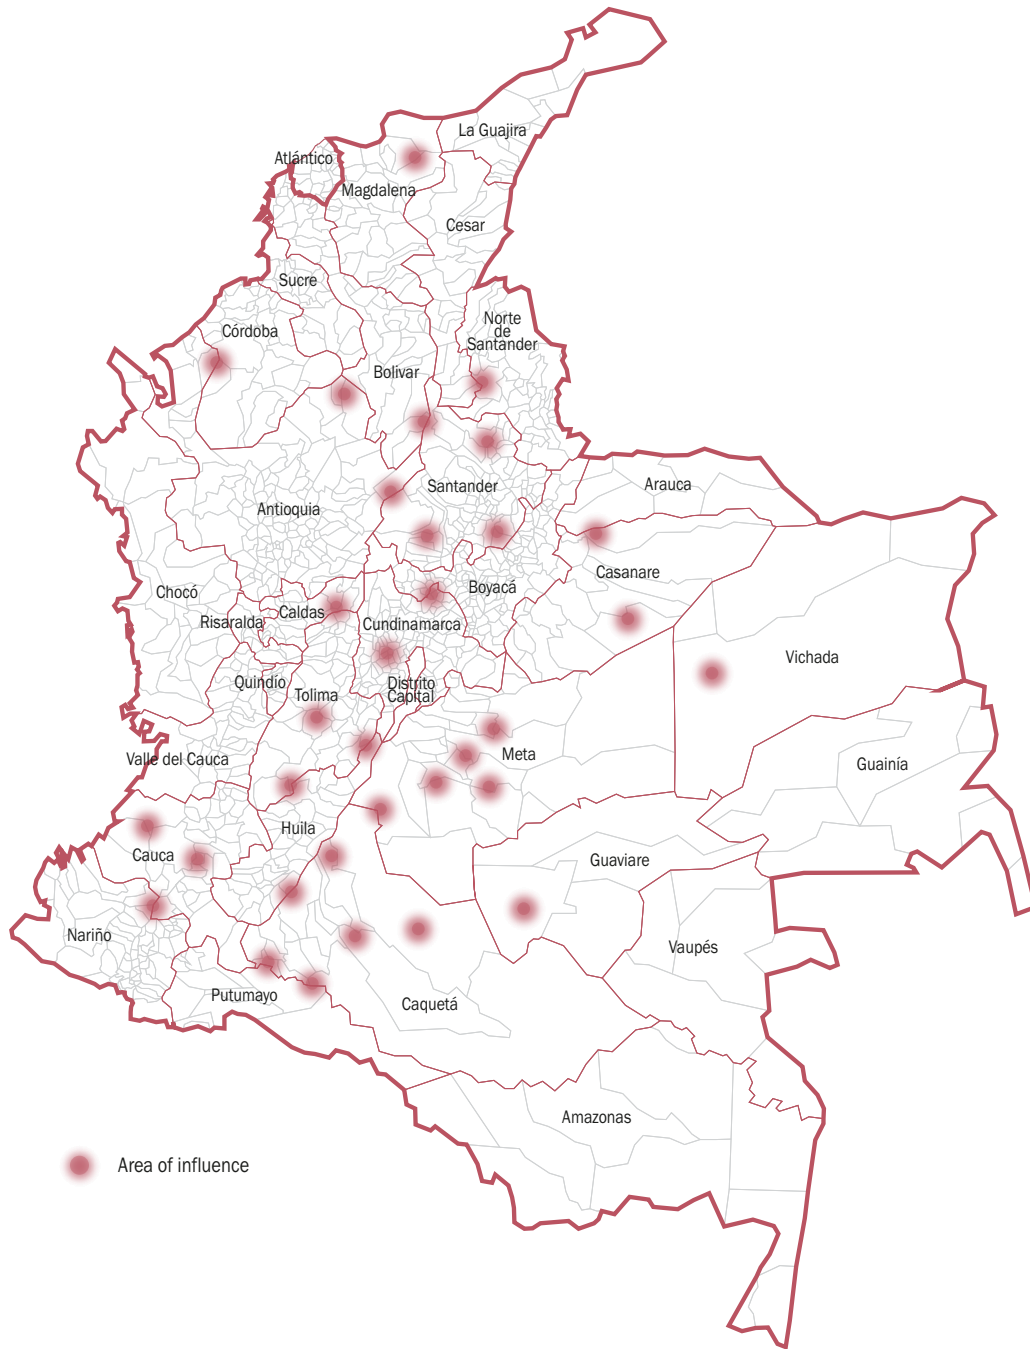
La Guajira
Atlántico
Magdalena
Cesar
Sucre
Norte de Santander
Córdoba
Bolivar
Santander
Arauca
Antioquia
Casanare
Boyacá
Chocó
Caldas
Risaralda
Cundinamarca
Vichada
Quindio
Tolima
Distrito Capital
Meta
Valle del Cauca
Guainía
Huila
Cauca
Guaviare
Nariño
Vaupés
Putumayo
Caquetá
Amazonas
Area of influence